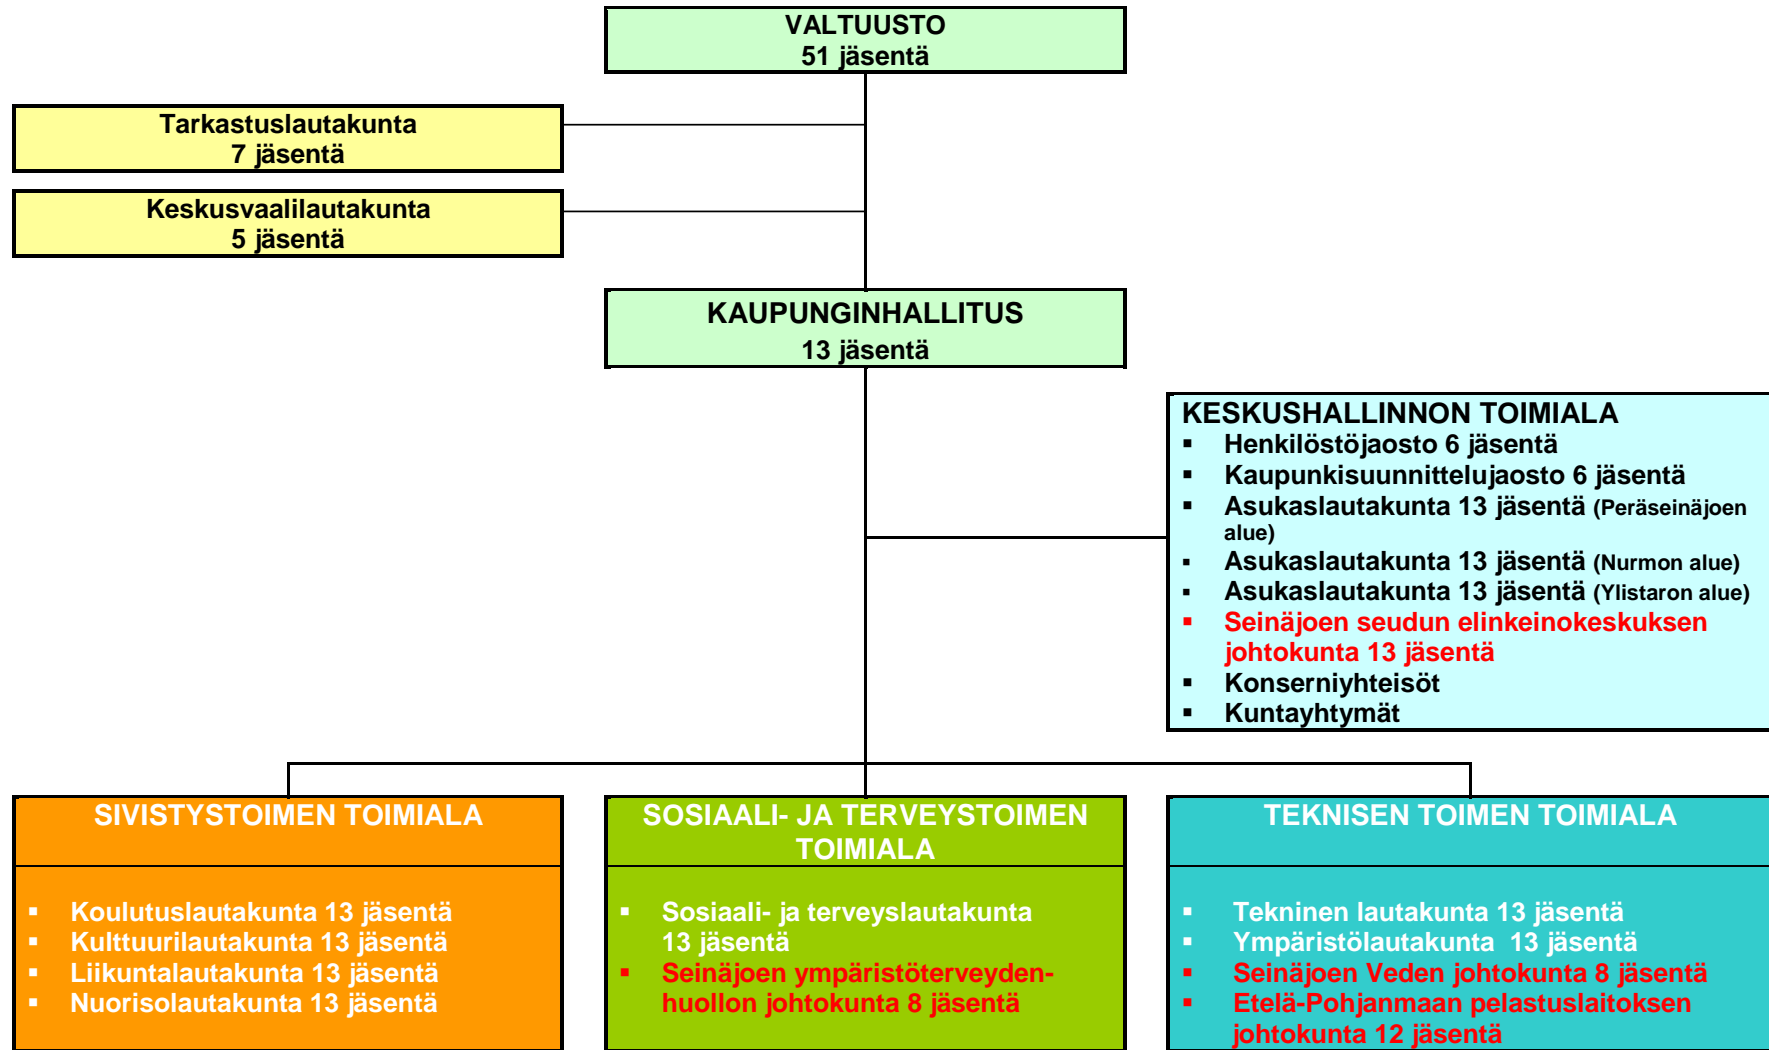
VALTUUSTO
51 jäsentä

Tarkastuslautakunta
7 jäsentä

Keskusvaalilautakunta
5 jäsentä

KAUPUNGINHALLITUS
13 jäsentä

KESKUSHALLINNON TOIMIALA
- Henkilöstöjaosto 6 jäsentä
- Kaupunkisuunnittelujaosto 6 jäsentä
- Asukaslautakunta 13 jäsentä (Peräseinäjoen alue)
- Asukaslautakunta 13 jäsentä (Nurmon alue)
- Asukaslautakunta 13 jäsentä (Ylistaron alue)
- Seinäjoen seudun elinkeinokeskuksen johtokunta 13 jäsentä
- Konserniyhteisöt
- Kuntayhtymät

SIVISTYSTOIMEN TOIMIALA
- Koulutuslautakunta 13 jäsentä
- Kulttuurilautakunta 13 jäsentä
- Liikuntalautakunta 13 jäsentä
- Nuorisolautakunta 13 jäsentä

SOSIAALI- JA TERVEYSTOIMEN TOIMIALA
- Sosiaali- ja terveyslautakunta 13 jäsentä
- Seinäjoen ympäristöterveydenhuollon johtokunta 8 jäsentä

TEKNISEN TOIMEN TOIMIALA
- Tekninen lautakunta 13 jäsentä
- Ympäristölautakunta 13 jäsentä
- Seinäjoen Veden johtokunta 8 jäsentä
- Etelä-Pohjanmaan pelastuslaitoksen johtokunta 12 jäsentä